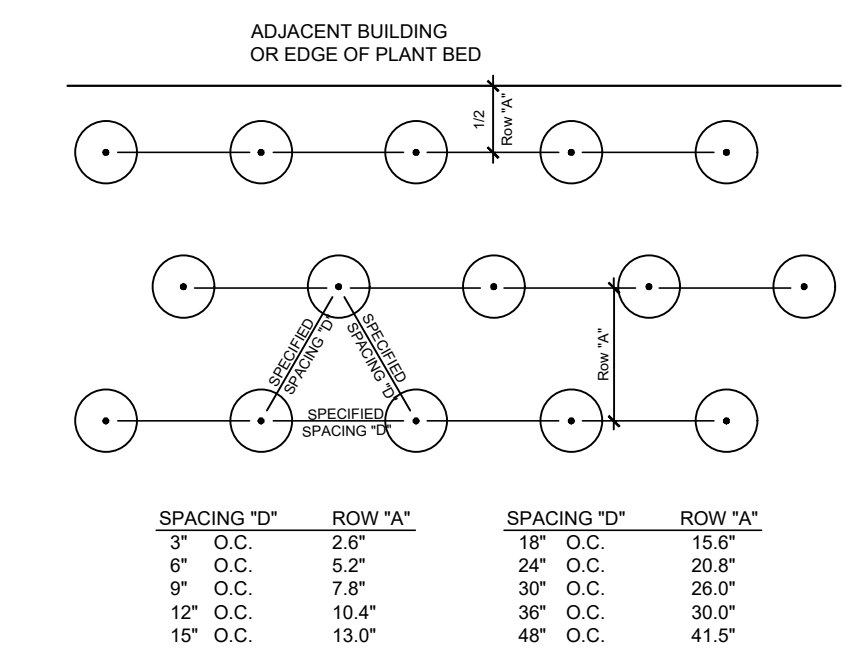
ADJACENT BUILDING
OR EDGE OF PLANT BED

1/2 Row "A"

SPECIFIED SPACING "D"

SPECIFIED SPACING "D"

Row "A"

SPECIFIED SPACING "D"

| SPACING "D" | ROW "A" |
|---|---|
| 3" O.C. | 2.6" |
| 6" O.C. | 5.2" |
| 9" O.C. | 7.8" |
| 12" O.C. | 10.4" |
| 15" O.C. | 13.0" |

| SPACING "D" | ROW "A" |
|---|---|
| 18" O.C. | 15.6" |
| 24" O.C. | 20.8" |
| 30" O.C. | 26.0" |
| 36" O.C. | 30.0" |
| 48" O.C. | 41.5" |